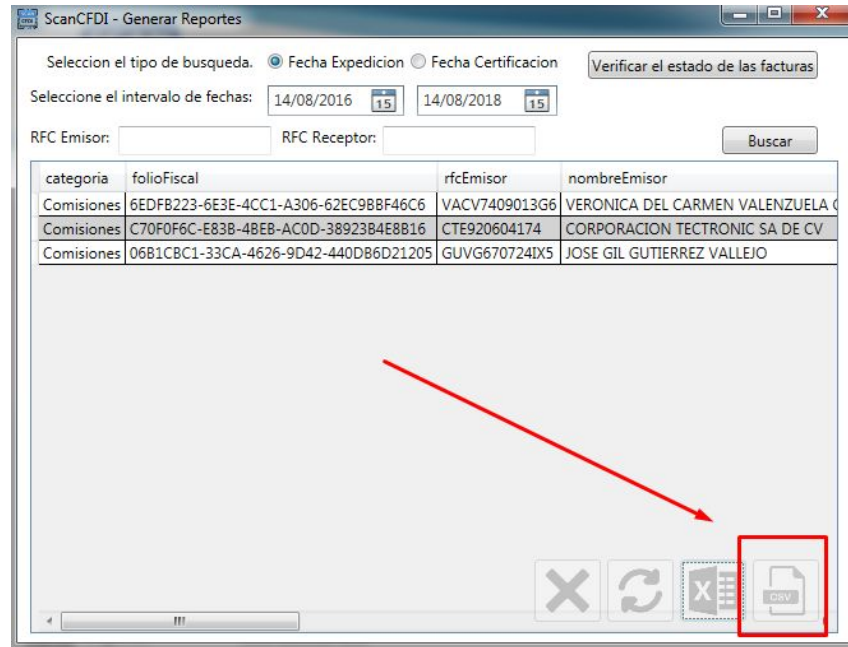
ScanCFDI - Generar Reportes

Seleccion el tipo de busqueda. Fecha Expedicion Fecha Certificacion

Verificar el estado de las facturas

Seleccione el intervalo de fechas: 14/08/2016 15 14/08/2018 15

RFC Emisor: RFC Receptor:

Buscar

| categoria | folioFiscal | rfcEmisor | nombreEmisor |
|---|---|---|---|
| Comisiones | 6EDFB223-6E3E-4CC1-A306-62EC9BBF46C6 | VACV7409013G6 | VERONICA DEL CARMEN VALENZUELA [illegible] |
| Comisiones | C70F0F6C-E83B-4BEB-AC0D-38923B4E8B16 | CTE920604174 | CORPORACION TECTRONIC SA DE CV |
| Comisiones | 06B1CBC1-33CA-4626-9D42-440DB6D21205 | GUVG670724IX5 | JOSE GIL GUTIERREZ VALLEJO |

X

CSV